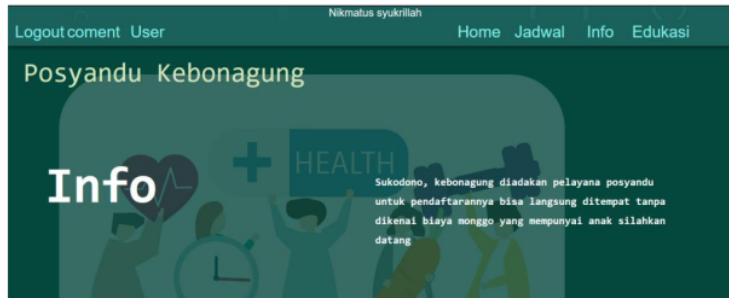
Nikmatus syukrillah

Logout coment User

Home Jadwal Info Edukasi

Posyandu Kebonagung

HEALTH

Info

Sukodono, kebonagung diadakan pelayana posyandu untuk pendaftarannya bisa langsung ditempat tanpa dikenai biaya monggo yang mempunyai anak silahkan datang